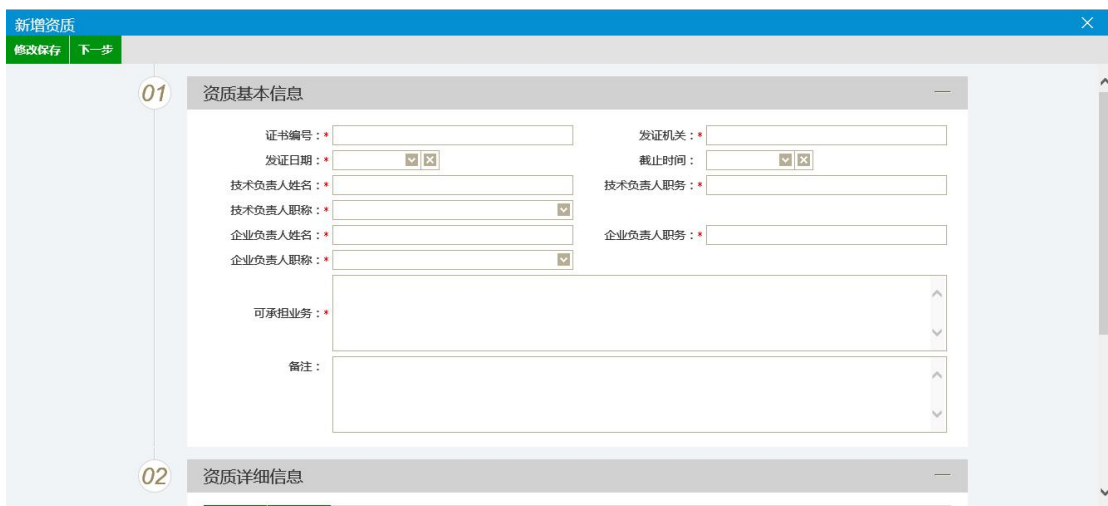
新增资质

修改保存 下一步

01 资质基本信息

证书编号：*

发证机关：*

发证日期：*

截止时间：

技术负责人姓名：*

技术负责人职务：*

技术负责人职称：*

企业负责人姓名：*

企业负责人职务：*

企业负责人职称：*

可承担业务：*

备注：

02 资质详细信息